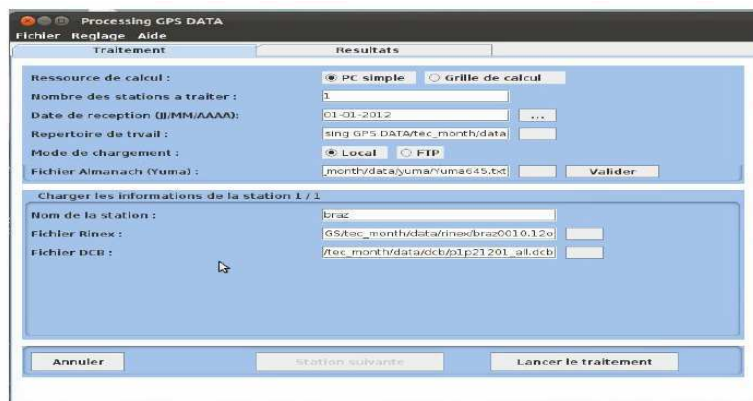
Processing GPS DATA
Fichier Reglage Aide
Traitement
Resultats

Ressource de calcul :
PC simple
Grille de calcul
Nombre des stations a traiter :
1
Date de reception (JJ/MM/AAAA):
01-01-2012
...
Repertoire de trvail :
sing GPS DATA/tec_month/data
Mode de chargement :
Local
FTP
Fichier Almanach (Yuma) :
_month/data/yuma/Yuma645.txt
Valider

Charger les informations de la station 1 / 1
Nom de la station :
braz
Fichier Rinex :
GS/tec_month/data/rinex/braz0010.12o
Fichier DCB :
/tec_month/data/dcb/p1p21201_all.dcb

Annuler
Station suivante
Lancer le traitement